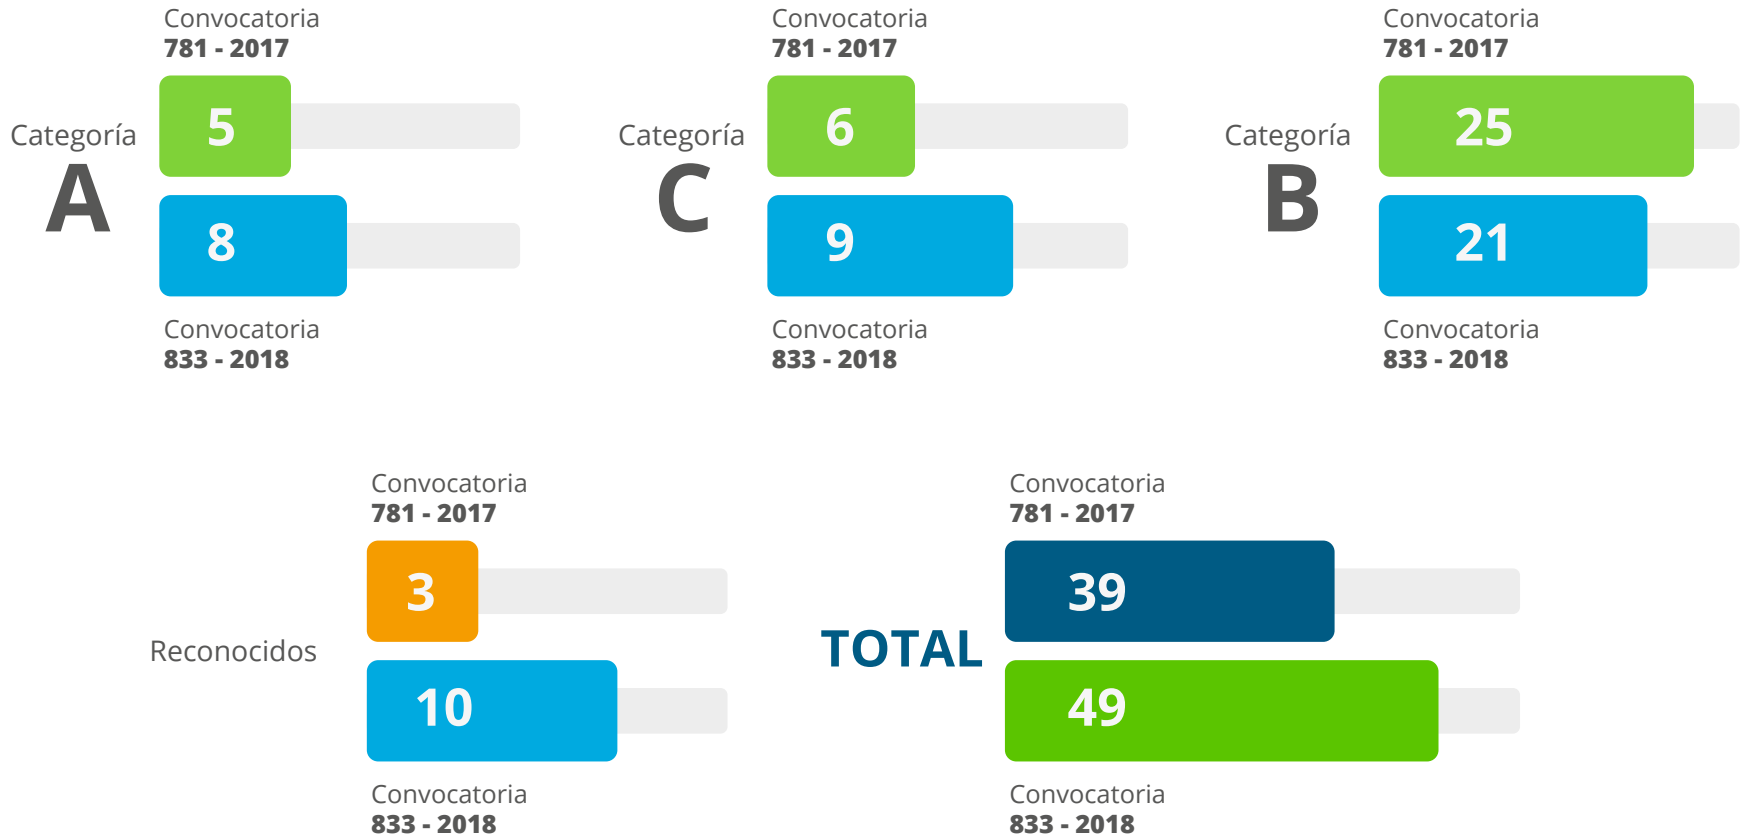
Categoría
A

Convocatoria
781 - 2017

5

8

Convocatoria
833 - 2018

Categoría
C

Convocatoria
781 - 2017

6

9

Convocatoria
833 - 2018

Categoría
B

Convocatoria
781 - 2017

25

21

Convocatoria
833 - 2018

Reconocidos

Convocatoria
781 - 2017

3

10

Convocatoria
833 - 2018

TOTAL

Convocatoria
781 - 2017

39

49

Convocatoria
833 - 2018